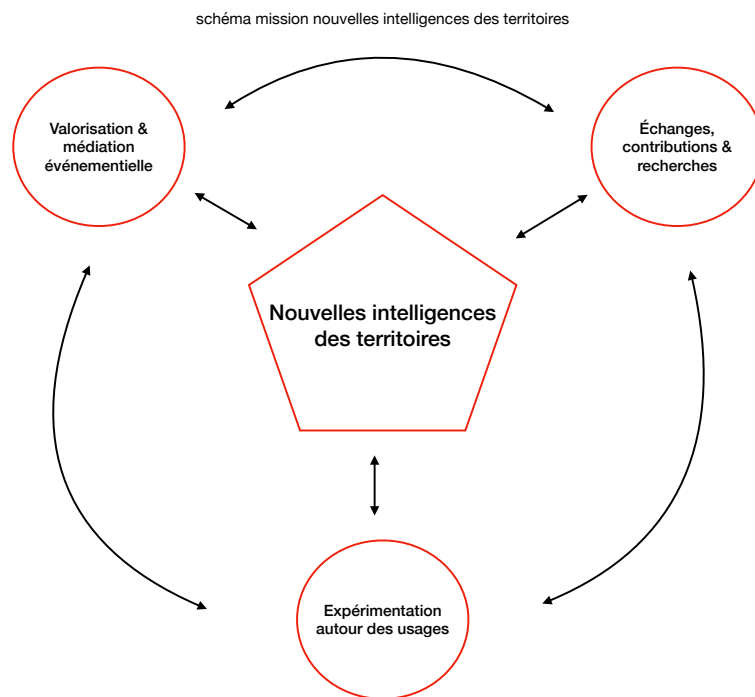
schéma mission nouvelles intelligences des territoires

Valorisation & médiation événementielle

Échanges, contributions & recherches

Nouvelles intelligences des territoires

Expérimentation autour des usages